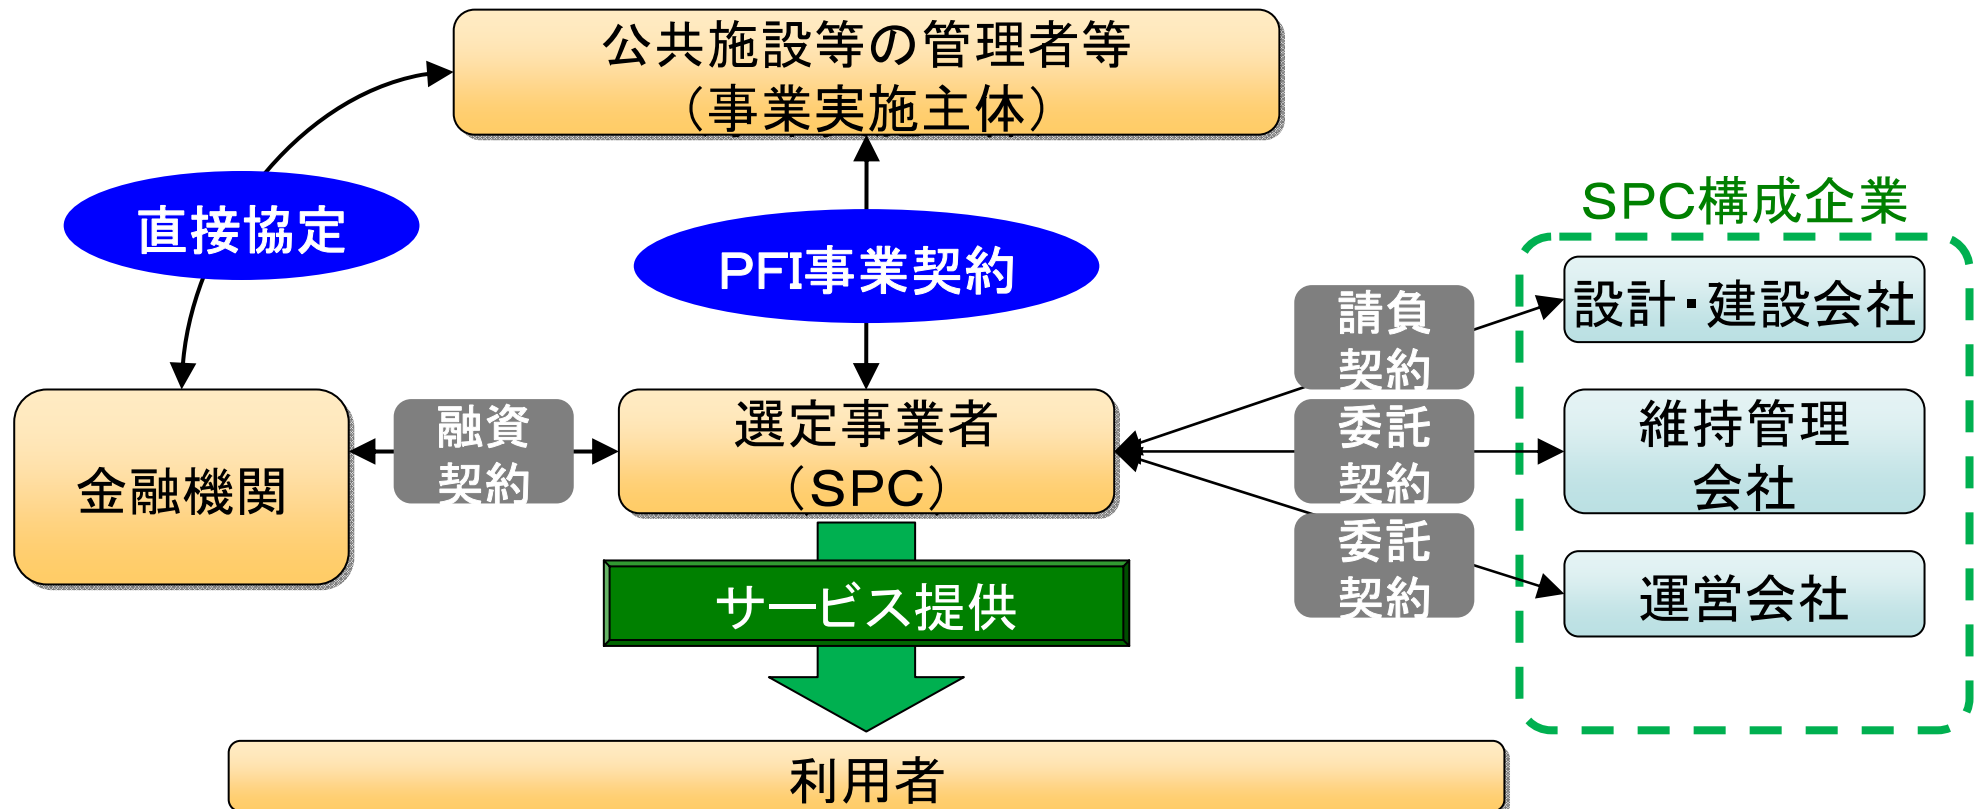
公共施設等の管理者等
（事業実施主体）

直接協定

PFI事業契約

SPC構成企業

請負契約

設計・建設会社

融資契約

金融機関

選定事業者
（SPC）

委託契約

維持管理会社

委託契約

運営会社

サービス提供

利用者